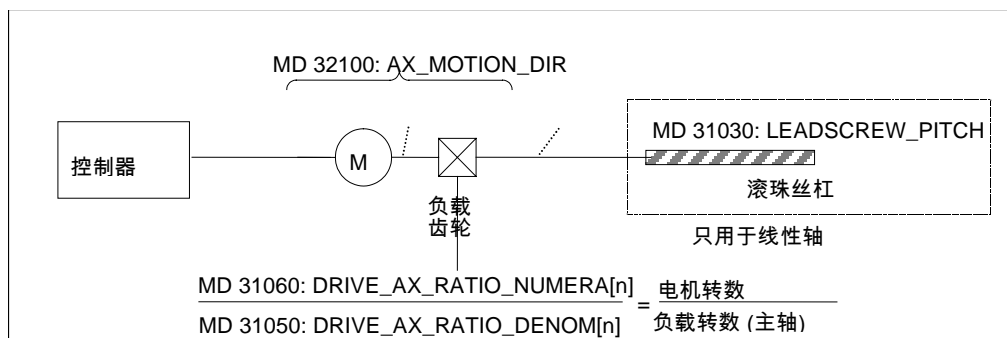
MD 32100: AX_MOTION_DIR

控制器

M

MD 31030: LEADSCREW_PITCH

滚珠丝杠

负载齿轮

只用于线性轴

$\frac{\text{MD 31060: DRIVE\_AX\_RATIO\_NUMERA[n]}}{\text{MD 31050: DRIVE\_AX\_RATIO\_DENOM[n]}} = \frac{\text{电机转数}}{\text{负载转数 (主轴)}}$